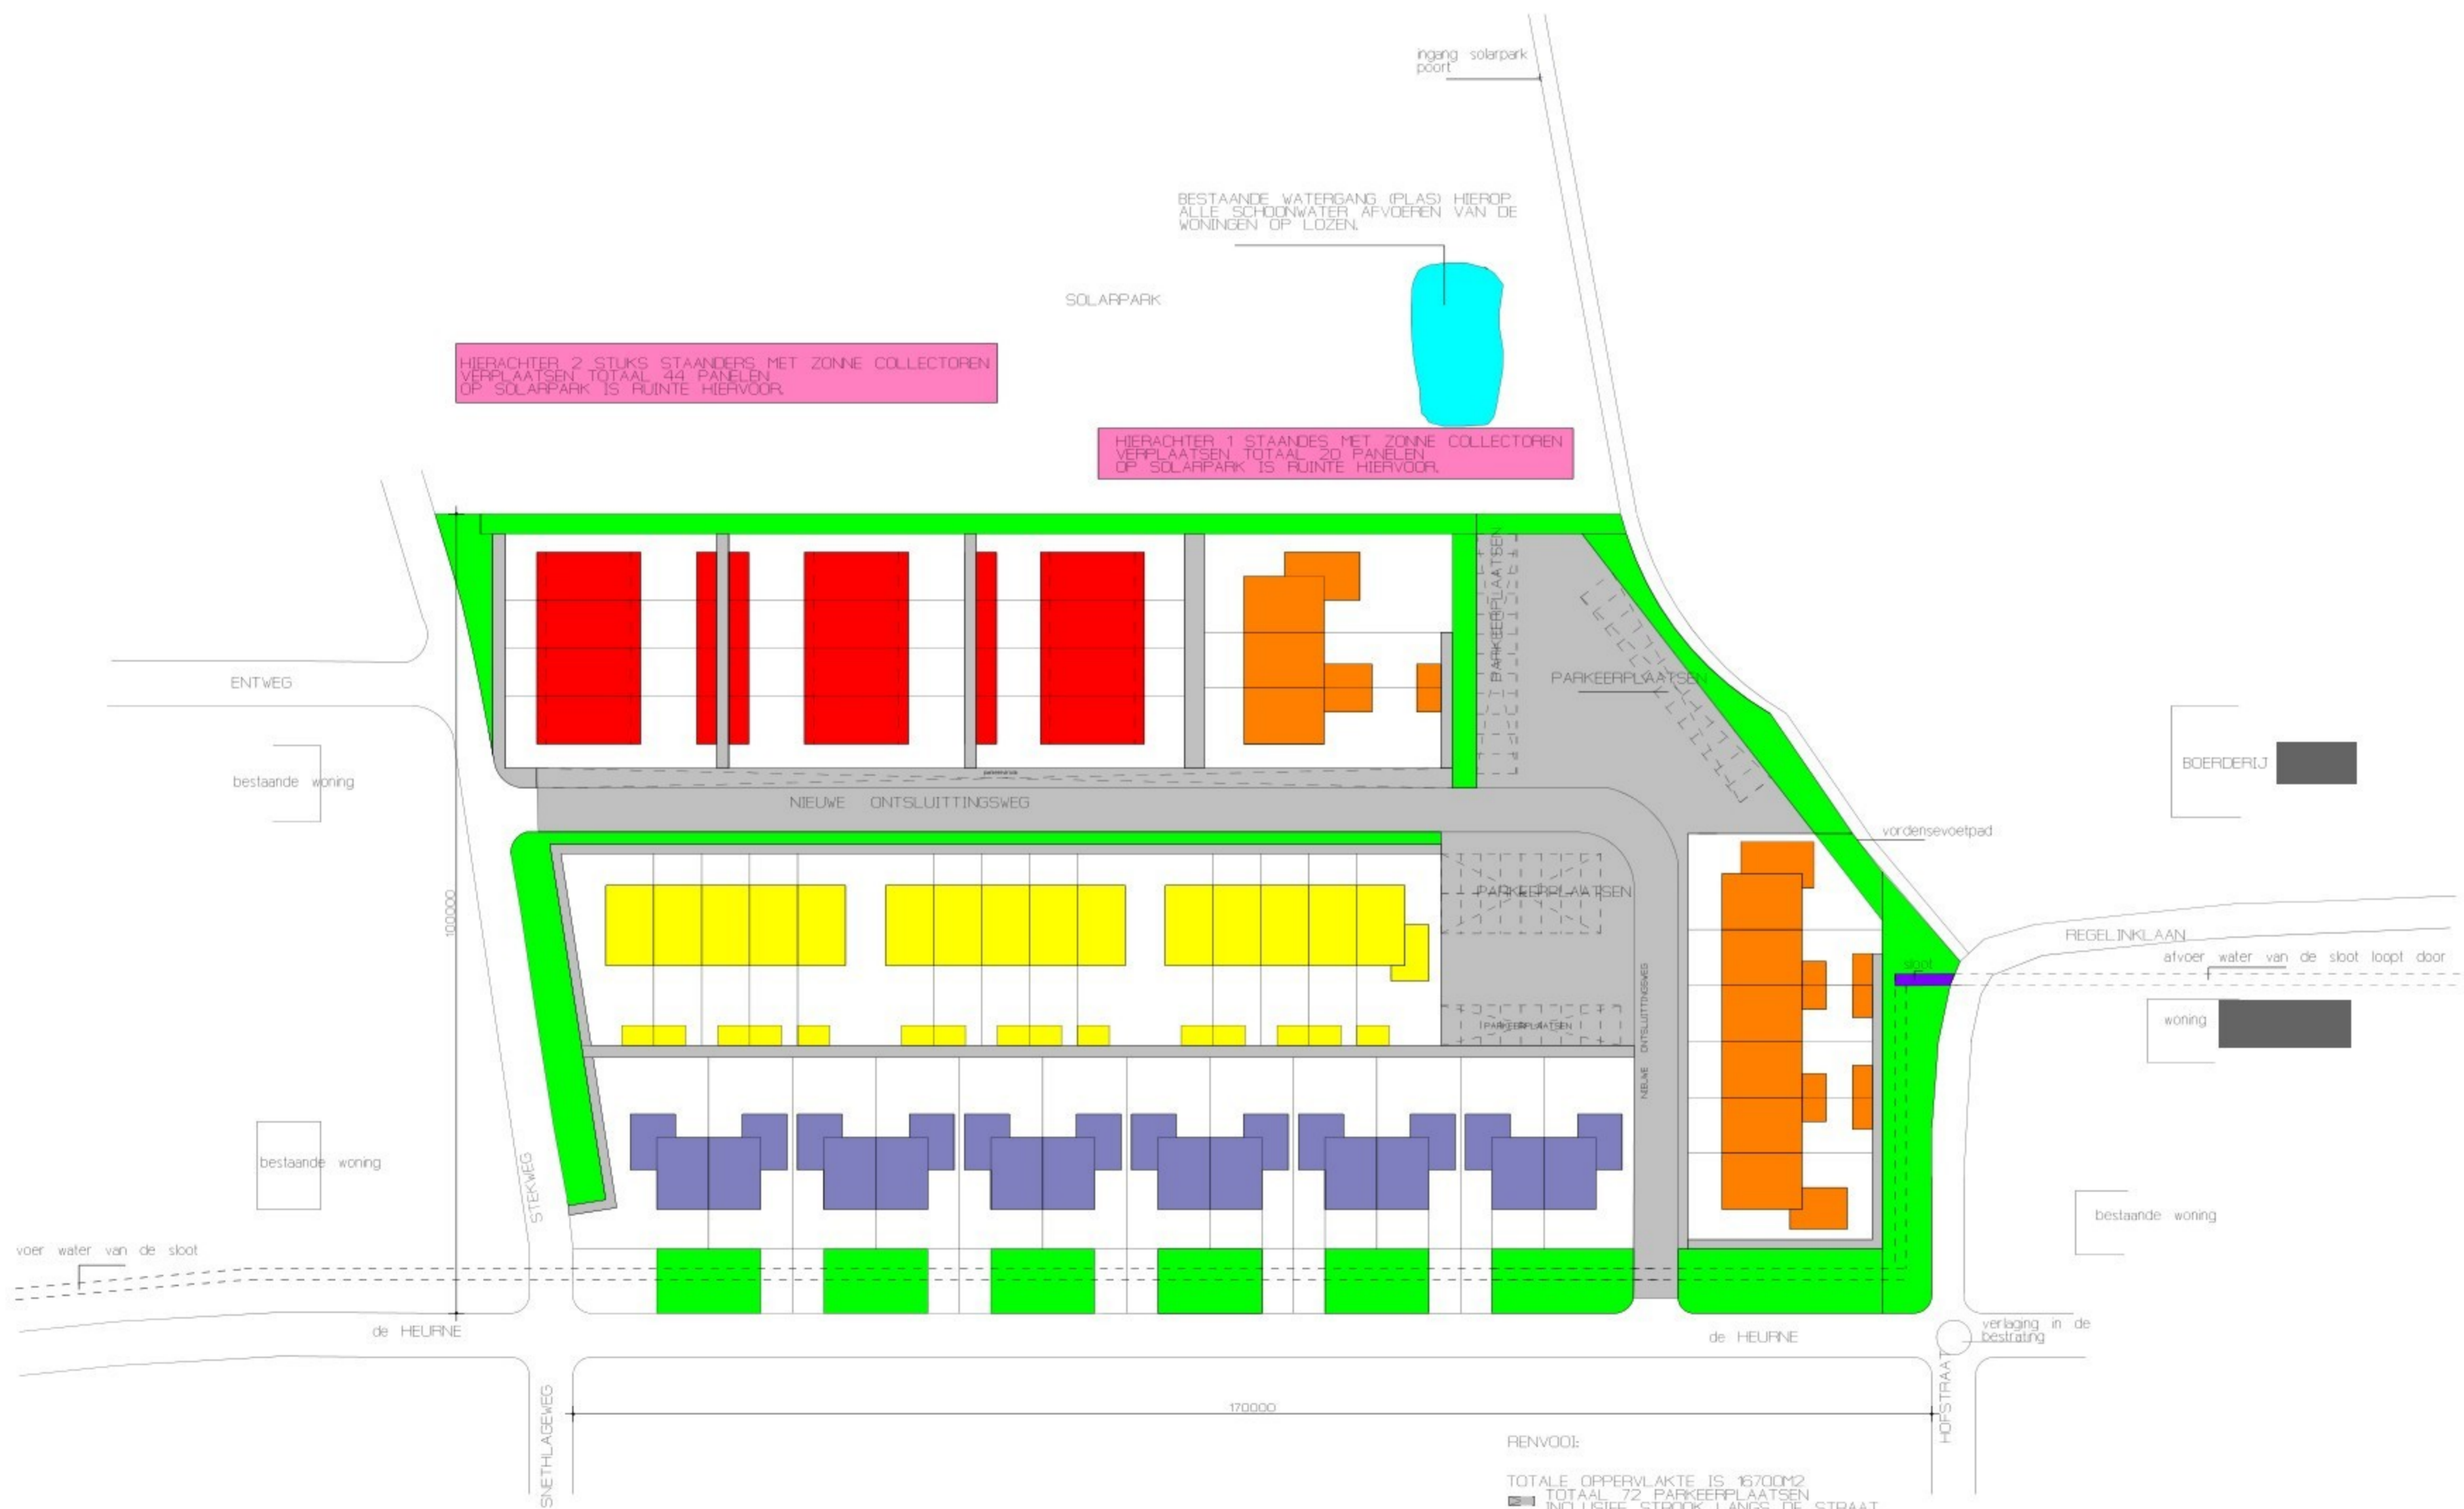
ingang solarpark
poort

BESTAANDE WATERGANG (PLAS) HIEROP
ALLE SCHOONWATER AFVOEREN VAN DE
WONINGEN OP LOZEN.

SOLARPARK

HIERACHTER 2 STUKS STAANDERS MET ZONNE COLLECTOREN
VERPLAATSEN TOTAAL 44 PANELEN
OP SOLARPARK IS RUINTE HIERVOOR.

HIERACHTER 1 STAANDES MET ZONNE COLLECTOREN
VERPLAATSEN TOTAAL 20 PANELEN
OP SOLARPARK IS RUINTE HIERVOOR.

PARKEERPLAATSEN

PARKEERPLAATSEN

ENTWEG

bestaande woning

BOERDERIJ

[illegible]

NIEUWE ONTSLUITTINGSWEG

vordensevoetpad

PARKEERPLAATSEN

100000

REGELINKLAAN

afvoer water van de sloot loopt door

sloot

PARKEERPLAATSEN

NIEUWE ONTSLUITTINGSWEG

woning

bestaande woning

STEKWEG

bestaande woning

voer water van de sloot

de HEURNE

de HEURNE

verlaging in de
bestrating

HOFSTRAAT

SNETHLAGEWEG

170000

RENVOOI:

TOTALE OPPERVLAKTE IS 16700M2
TOTAAL 72 PARKEERPLAATSEN
INCLUSIEF STROOK LANGS DE STRAAT